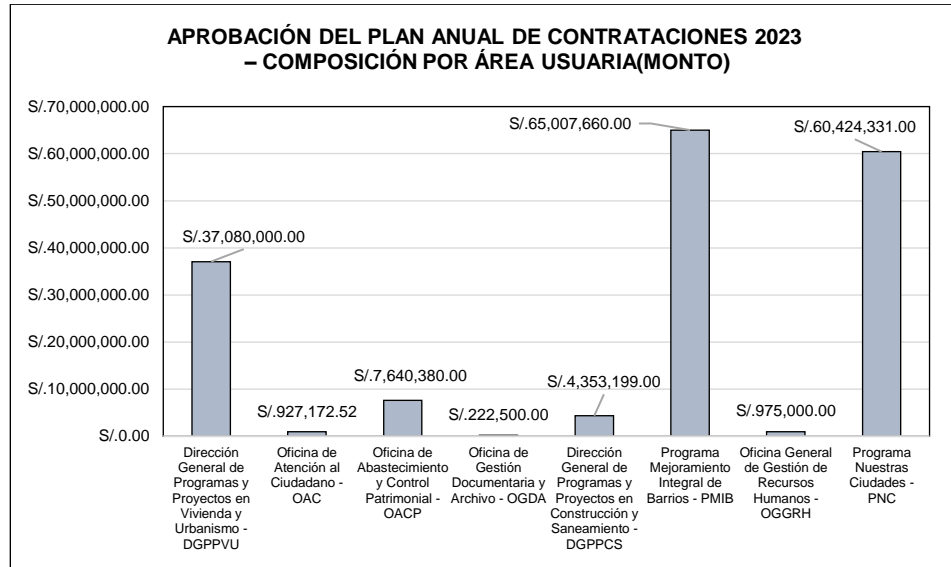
APROBACIÓN DEL PLAN ANUAL DE CONTRATACIONES 2023 – COMPOSICIÓN POR ÁREA USUARIA(MONTO)

S/.70,000,000.00
S/.60,000,000.00
S/.50,000,000.00
S/.40,000,000.00
S/.30,000,000.00
S/.20,000,000.00
S/.10,000,000.00
S/.0.00

S/.37,080,000.00
S/.927,172.52
S/.7,640,380.00
S/.222,500.00
S/.4,353,199.00
S/.65,007,660.00
S/.975,000.00
S/.60,424,331.00

Dirección General de Programas y Proyectos en Vivienda y Urbanismo - DGPPVU
Oficina de Atención al Ciudadano - OAC
Oficina de Abastecimiento y Control Patrimonial - OACP
Oficina de Gestión Documentaria y Archivo - OGDA
Dirección General de Programas y Proyectos en Construcción y Saneamiento - DGPPCS
Programa Mejoramiento Integral de Barrios - PMIB
Oficina General de Gestión de Recursos Humanos - OGGRH
Programa Nuestras Ciudades - PNC